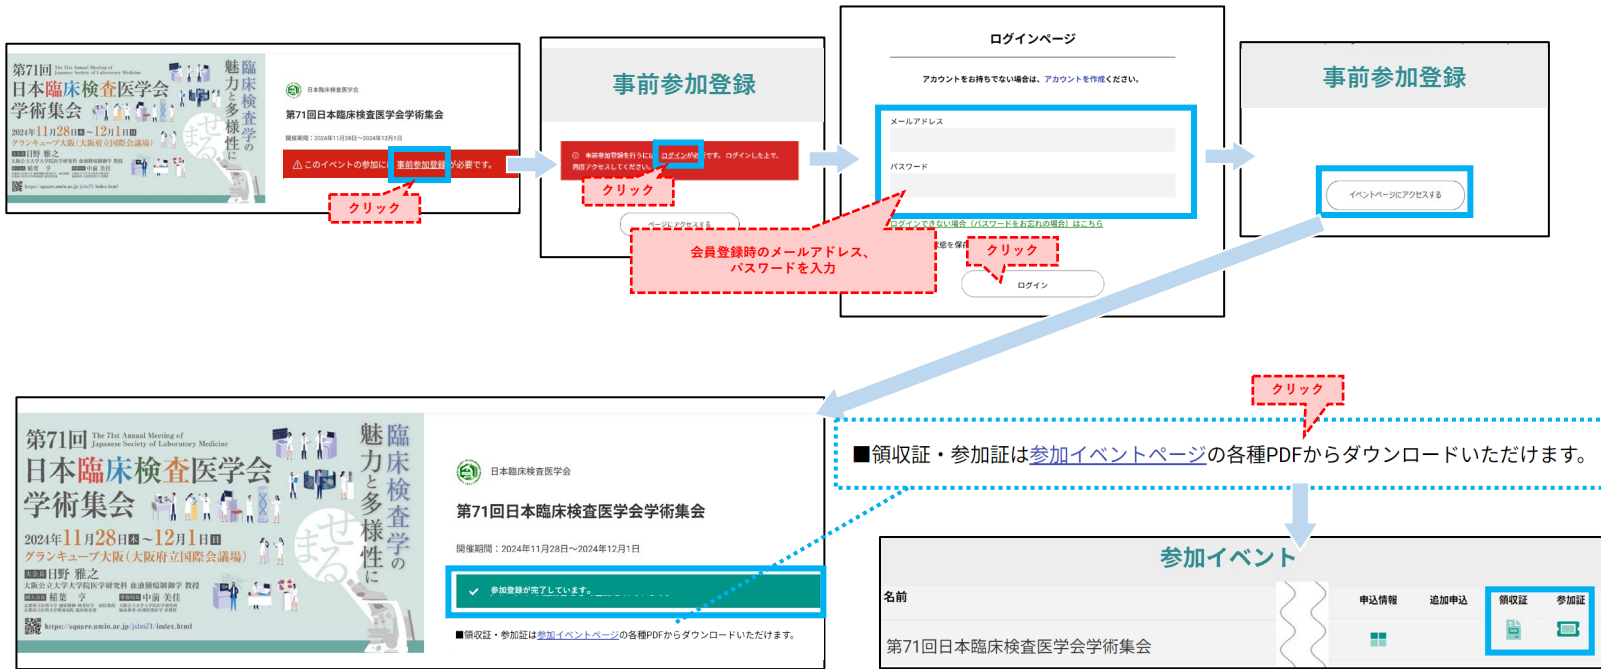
第71回 The 71st Annual Meeting of Japanese Society of Laboratory Medicine
日本臨床検査医学会学術集会
魅力と多様性に 臨床検査学の
2024年11月28日木～12月1日日
グランキューブ大阪(大阪府立国際会議場)
大会長 日野 雅之
https://square.umin.ac.jp/jslm71/index.html

日本臨床検査医学会
第71回日本臨床検査医学会学術集会
開催期間：2024年11月28日～2024年12月1日
⚠ このイベントの参加に事前参加登録が必要です。

クリック

事前参加登録
事前参加登録を行うにはログインが必要です。ログインした上で、再度アクセスしてください。
クリック
ページにアクセスする

ログインページ
アカウントをお持ちでない場合は、アカウントを作成ください。
メールアドレス
パスワード
ログインできない場合（パスワードをお忘れの場合）はこちら
状態を保存
クリック
ログイン

会員登録時のメールアドレス、パスワードを入力

事前参加登録
イベントページにアクセスする

第71回 The 71st Annual Meeting of Japanese Society of Laboratory Medicine
日本臨床検査医学会学術集会
魅力と多様性に 臨床検査学の
2024年11月28日木～12月1日日
グランキューブ大阪(大阪府立国際会議場)
大会長 日野 雅之
https://square.umin.ac.jp/jslm71/index.html

日本臨床検査医学会
第71回日本臨床検査医学会学術集会
開催期間：2024年11月28日～2024年12月1日
参加登録が完了しています。
■領収証・参加証は参加イベントページの各種PDFからダウンロードいただけます。

クリック
■領収証・参加証は参加イベントページの各種PDFからダウンロードいただけます。

参加イベント
| 名前 | 申込情報 | 追加申込 | 領収証 | 参加証 |
|---|---|---|---|---|
| 第71回日本臨床検査医学会学術集会 | | | | |